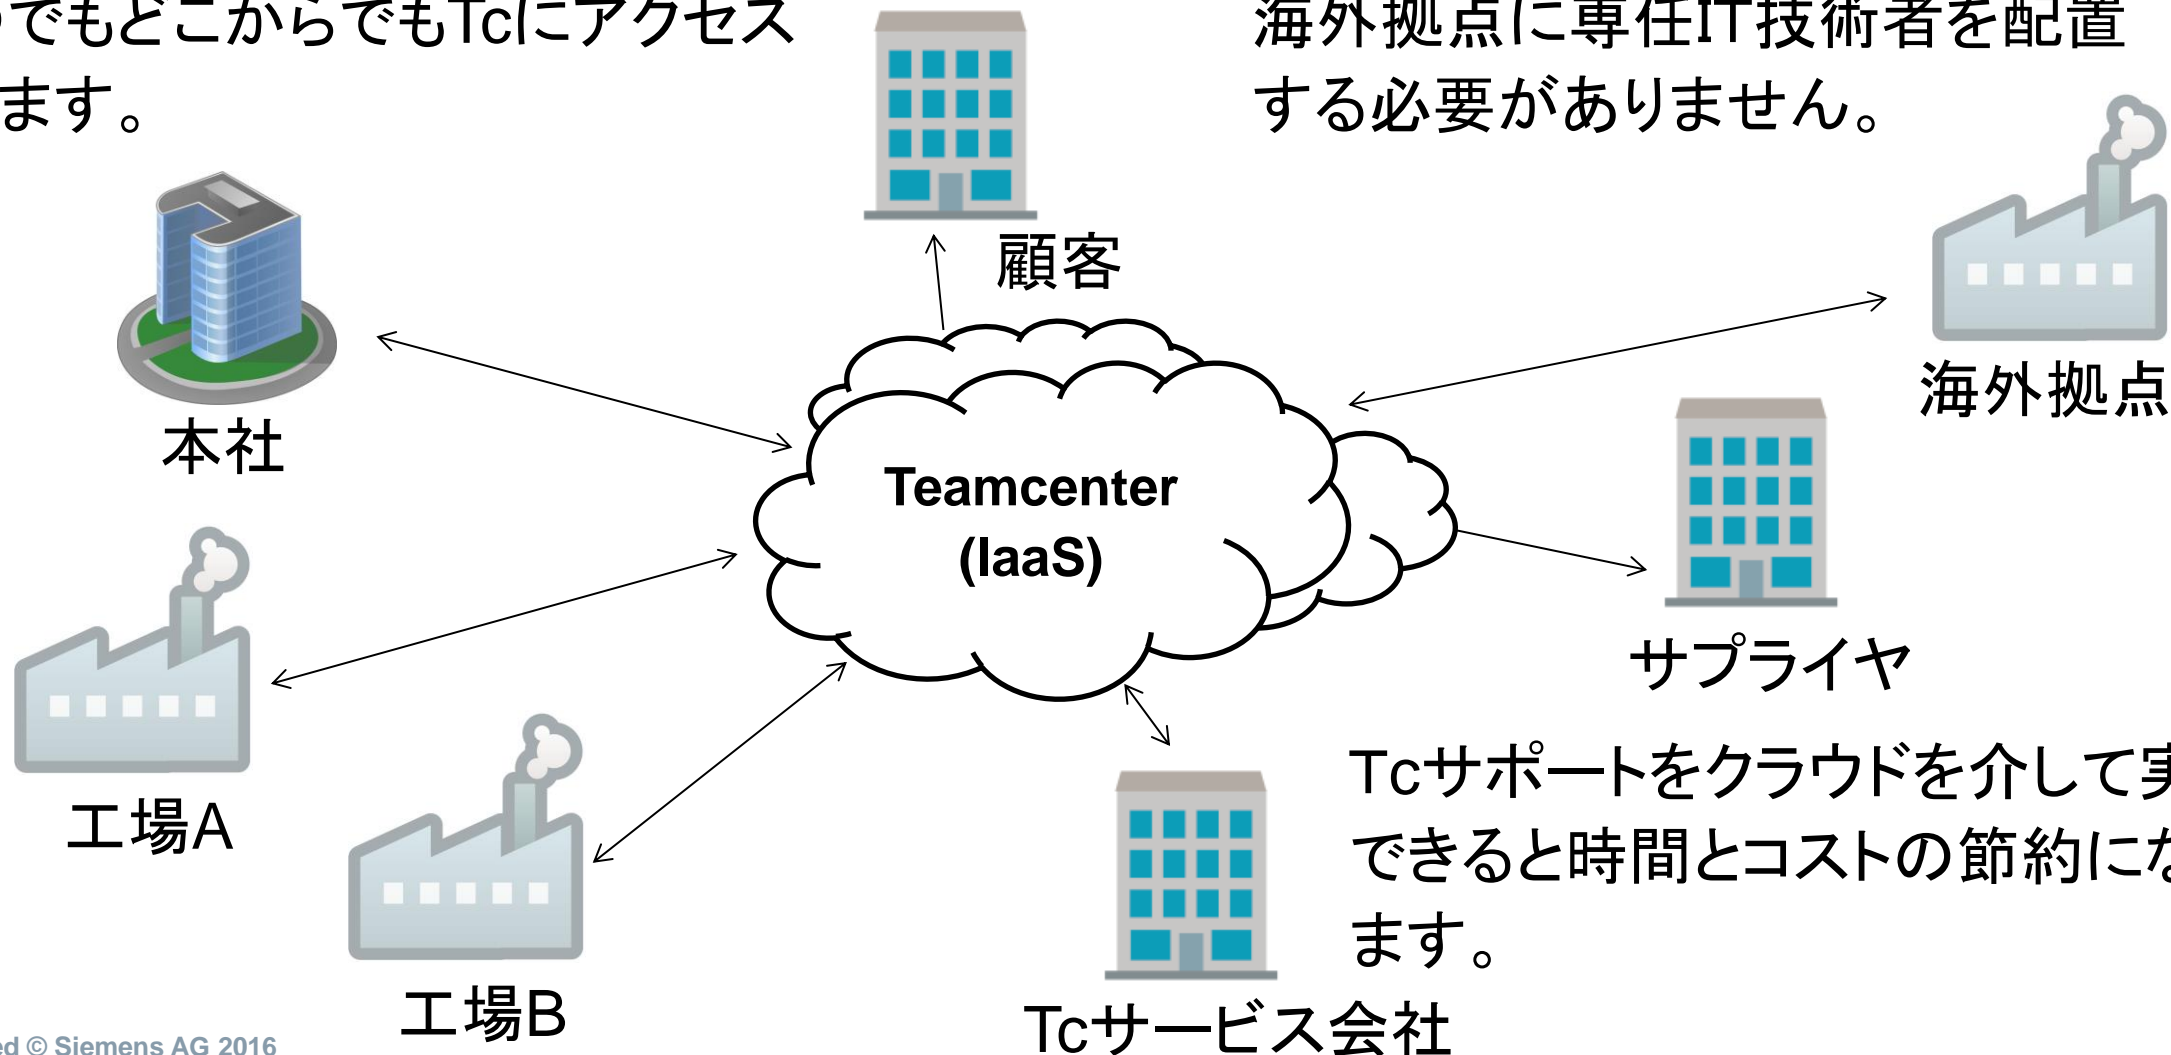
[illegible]でもどこからでもTcにアクセス
ます。

海外拠点に専任IT技術者を配置
する必要がありません。

顧客

本社

海外拠点

Teamcenter
(IaaS)

サプライヤ

工場A

工場B

Tcサポートをクラウドを介して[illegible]
できると時間とコストの節約にな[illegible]
ます。

Tcサービス会社

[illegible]ed © Siemens AG 2016